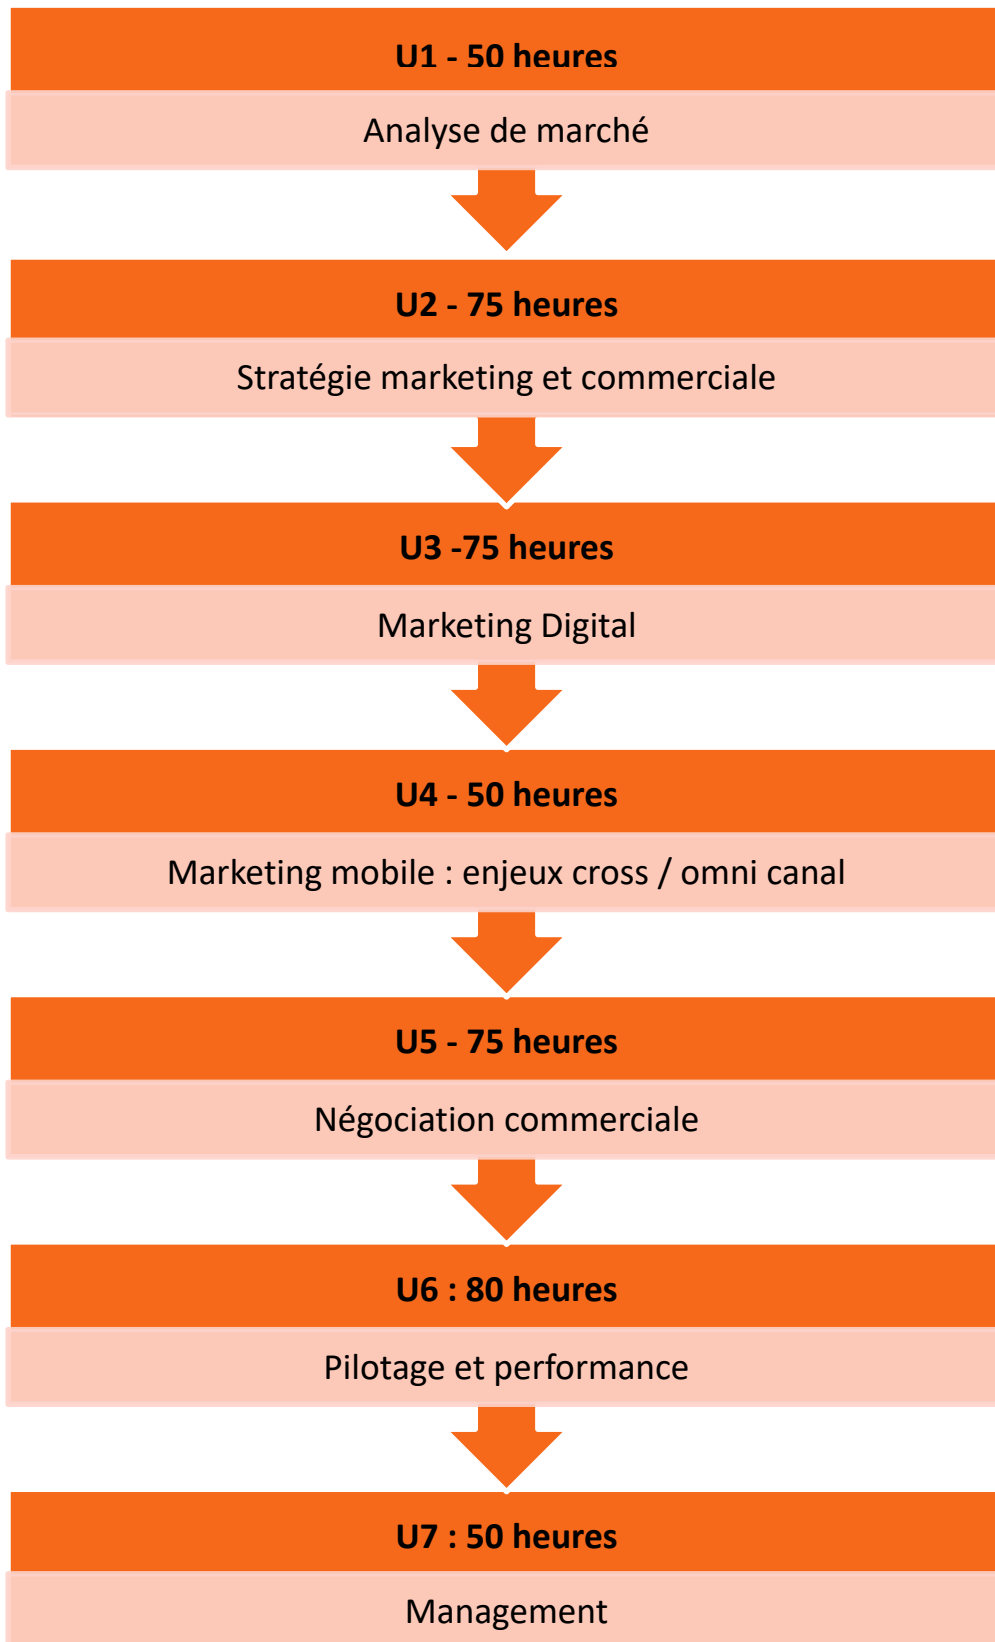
U1 - 50 heures

Analyse de marché

U2 - 75 heures

Stratégie marketing et commerciale

U3 -75 heures

Marketing Digital

U4 - 50 heures

Marketing mobile : enjeux cross / omni canal

U5 - 75 heures

Négociation commerciale

U6 : 80 heures

Pilotage et performance

U7 : 50 heures

Management